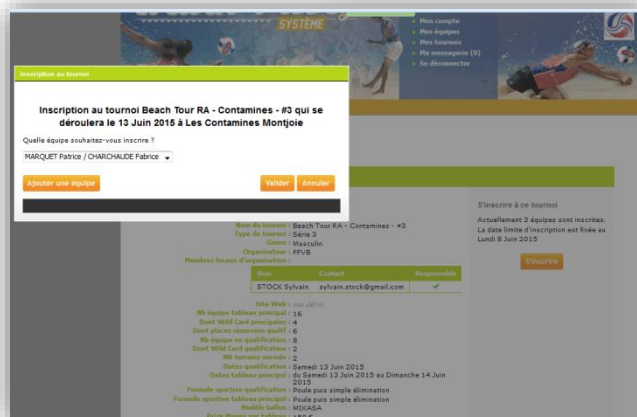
SYSTEME

Mon compte
Mes équipes
Mes tournois
Ma messagerie (0)
Se déconnecter

Inscription au tournoi

Inscription au tournoi Beach Tour RA - Contamines - #3 qui se déroulera le 13 Juin 2015 à Les Contamines Montjoie

Quelle équipe souhaitez-vous inscrire ?

MARQUET Patrice / CHARCHAUDE Fabrice

Ajouter une équipe

Valider

Annuler

S'inscrire à ce tournoi

Actuellement 3 équipes sont inscrites. La date limite d'inscription est fixée au Lundi 8 Juin 2015

S'inscrire

Nom du tournoi : Beach Tour RA - Contamines - #3
Type de tournoi : Série 3
Genre : Masculin
Organisateur : FFVB
Membres locaux d'organisation :

| Nom | Contact | Responsable |
|---|---|---|
| STOCK Sylvain | sylvain.stock@gmail.com | ✔ |

Site Web : non défini
Nb équipe tableau principal : 16
Dont Wild Card principales : 4
Dont places réservées qualif : 6
Nb équipe en qualification : 8
Dont Wild Card qualification : 2
Nb terrains mobilisés : 2
Dates qualification : Samedi 13 Juin 2015
Dates tableau principal : du Samedi 13 Juin 2015 au Dimanche 14 Juin 2015
Formule sportive qualification : Poule puis simple élimination
Formule sportive tableau principal : Poule puis simple élimination
Modèle ballon : MIKASA
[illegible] : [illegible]